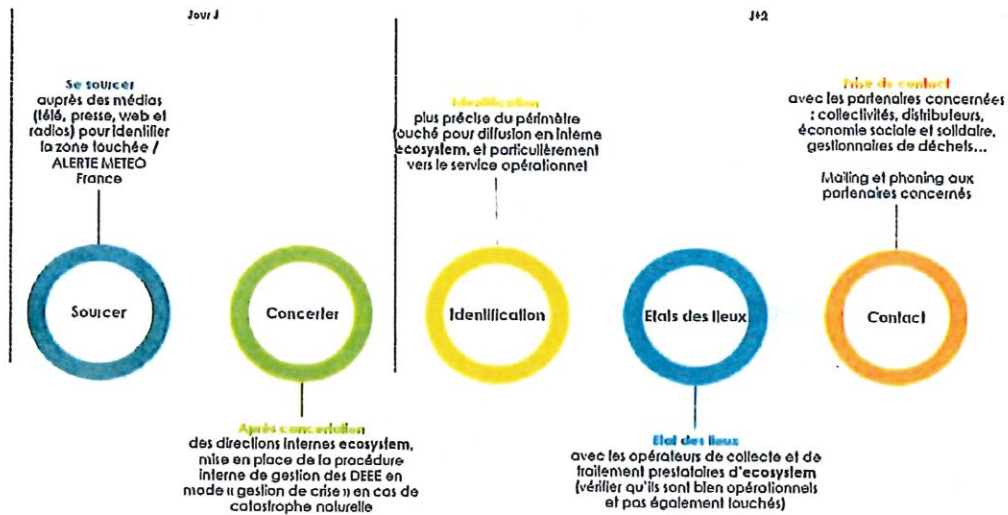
Jour J

J+2

Se sourcer
auprès des médias (télé, presse, web et radios) pour identifier la zone touchée / ALERTE METEO France

Identification
plus précise du périmètre touché pour diffusion en interne ecosystem, et particulièrement vers le service opérationnel

Prise de contact
avec les partenaires concernées : collectivités, distributeurs, économie sociale et solidaire, gestionnaires de déchets…

Mailing et phoning aux partenaires concernés

Sourcer

Concerter

Identification

Etats des lieux

Contact

Après concertation
des directions internes ecosystem, mise en place de la procédure interne de gestion des DEEE en mode « gestion de crise » en cas de catastrophe naturelle

Etat des lieux
avec les opérateurs de collecte et de traitement prestataires d'ecosystem (vérifier qu'ils sont bien opérationnels et pas également touchés)